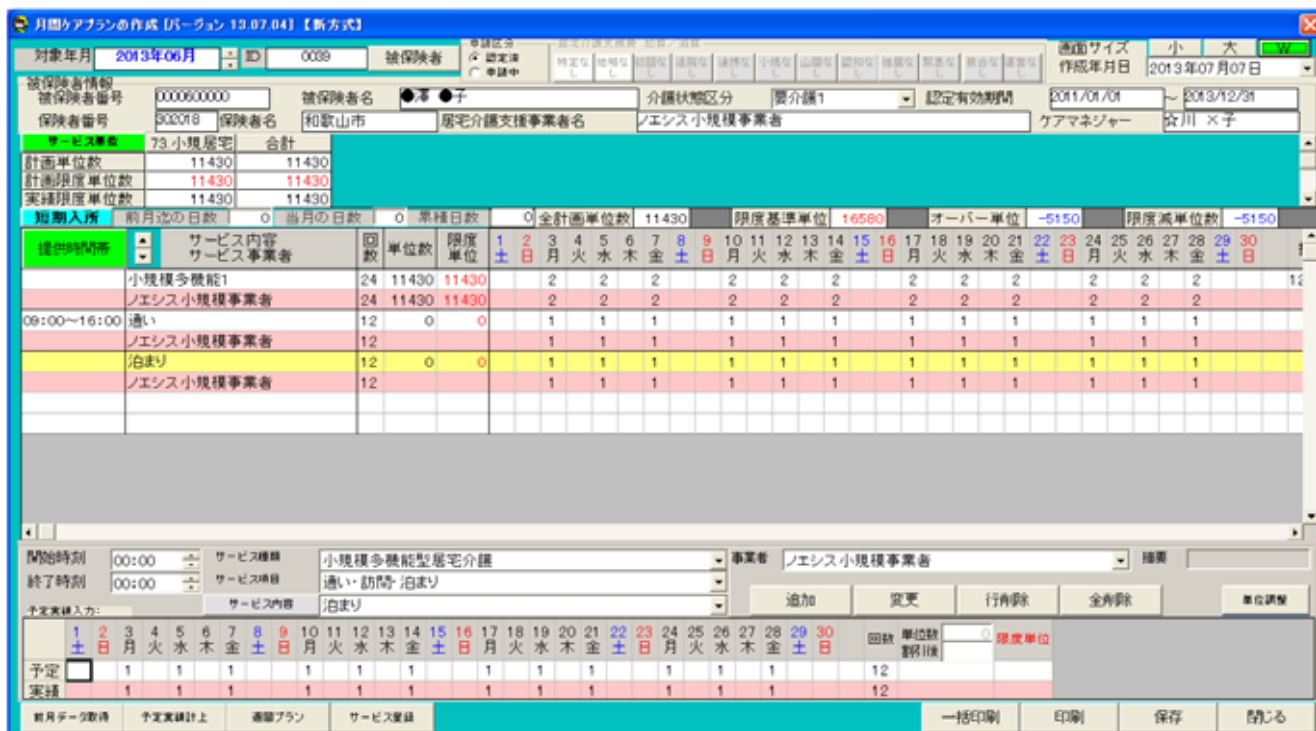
月間ケアプランの作成 [バージョン 13.07.04] 【新方式】

対象年月 2013年06月 ID 0039 被保険者

申請区分 ◉ 認定済 ○ 申請中

画面サイズ 小 大 W
作成年月日 2013年07月07日

被保険者情報
被保険者番号 0000600000 被保険者名 ●澤 ●子 介護状態区分 要介護1 認定有効期間 2011/01/01 ~ 2013/12/31
保険者番号 302018 保険者名 和歌山市 居宅介護支援事業者名 ノエシス小規模事業者 ケアマネジャー ☆川 ×子

| サービス単位 | 73 小規居宅 | 合計 |
|---|---|---|
| 計画単位数 | 11430 | 11430 |
| 計画限度単位数 | 11430 | 11430 |
| 実績限度単位数 | 11430 | 11430 |

短期入所 前月迄の日数 0 当月の日数 0 累積日数 0 全計画単位数 11430 限度基準単位 16580 オーバー単位 -5150 限度減単位数 -5150

| 提供時間帯 | サービス内容 サービス事業者 | 回数 | 単位数 | 限度単位 | 1 土 | 2 日 | 3 月 | 4 火 | 5 水 | 6 木 | 7 金 | 8 土 | 9 日 | 10 月 | 11 火 | 12 水 | 13 木 | 14 金 | 15 土 | 16 日 | 17 月 | 18 火 | 19 水 | 20 木 | 21 金 | 22 土 | 23 日 | 24 月 | 25 火 | 26 水 | 27 木 | 28 金 | 29 土 | 30 日 |
|---|---|---|---|---|---|---|---|---|---|---|---|---|---|---|---|---|---|---|---|---|---|---|---|---|---|---|---|---|---|---|---|---|---|---|
| | 小規模多機能1 | 24 | 11430 | 11430 | | | 2 | | 2 | | 2 | | | 2 | | 2 | | 2 | | | 2 | | 2 | | 2 | | | 2 | | 2 | | 2 | | |
| | ノエシス小規模事業者 | 24 | 11430 | 11430 | | | 2 | | 2 | | 2 | | | 2 | | 2 | | 2 | | | 2 | | 2 | | 2 | | | 2 | | 2 | | 2 | | |
| 09:00~16:00 | 通い | 12 | 0 | 0 | | | 1 | | 1 | | 1 | | | 1 | | 1 | | 1 | | | 1 | | 1 | | 1 | | | 1 | | 1 | | 1 | | |
| | ノエシス小規模事業者 | 12 | | | | | 1 | | 1 | | 1 | | | 1 | | 1 | | 1 | | | 1 | | 1 | | 1 | | | 1 | | 1 | | 1 | | |
| | 泊まり | 12 | 0 | 0 | | | 1 | | 1 | | 1 | | | 1 | | 1 | | 1 | | | 1 | | 1 | | 1 | | | 1 | | 1 | | 1 | | |
| | ノエシス小規模事業者 | 12 | | | | | 1 | | 1 | | 1 | | | 1 | | 1 | | 1 | | | 1 | | 1 | | 1 | | | 1 | | 1 | | 1 | | |

開始時刻 00:00 サービス種類 小規模多機能型居宅介護 事業者 ノエシス小規模事業者 摘要
終了時刻 00:00 サービス項目 通い・訪問・泊まり
予定実績入力: サービス内容 泊まり
追加 変更 行削除 全削除 単位調整

| | 1 土 | 2 日 | 3 月 | 4 火 | 5 水 | 6 木 | 7 金 | 8 土 | 9 日 | 10 月 | 11 火 | 12 水 | 13 木 | 14 金 | 15 土 | 16 日 | 17 月 | 18 火 | 19 水 | 20 木 | 21 金 | 22 土 | 23 日 | 24 月 | 25 火 | 26 水 | 27 木 | 28 金 | 29 土 | 30 日 | 回数 |
|---|---|---|---|---|---|---|---|---|---|---|---|---|---|---|---|---|---|---|---|---|---|---|---|---|---|---|---|---|---|---|---|
| 予定 | | | 1 | | 1 | | 1 | | | 1 | | 1 | | 1 | | | 1 | | 1 | | 1 | | | 1 | | 1 | | 1 | | | 12 |
| 実績 | | | 1 | | 1 | | 1 | | | 1 | | 1 | | 1 | | | 1 | | 1 | | 1 | | | 1 | | 1 | | 1 | | | 12 |

単位数 0 割引後 限度単位

前月データ取得 予定実績計上 週間プラン サービス登録 一括印刷 印刷 保存 閉じる